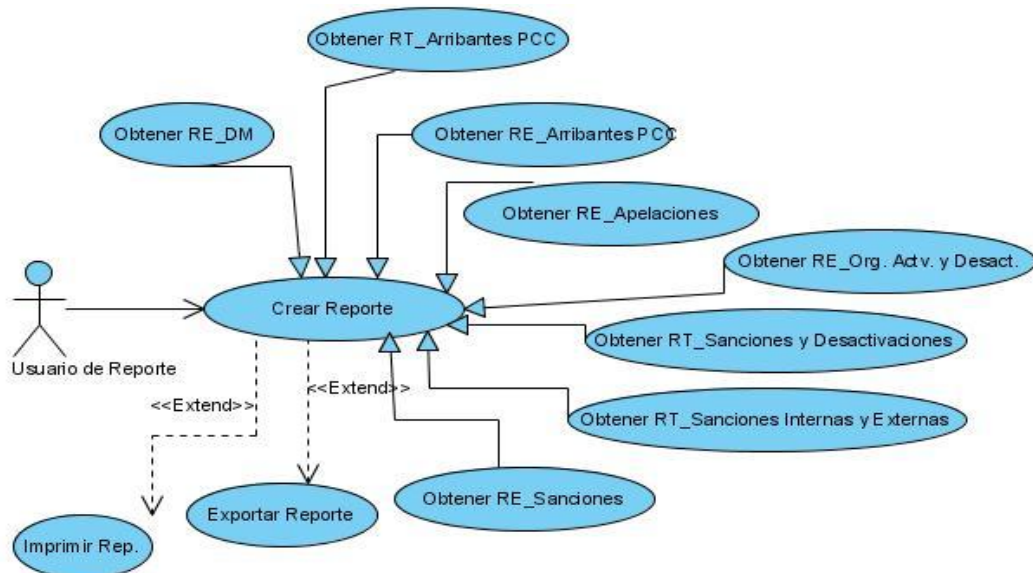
Obtener RT_Arribantes PCC

Obtener RE_DM

Obtener RE_Arribantes PCC

Obtener RE_Apelaciones

Obtener RE_Org. Actv. y Desact.

Usuario de Reporte

Crear Reporte

Obtener RT_Sanciones y Desactivaciones

<<Extend>>

<<Extend>>

Obtener RT_Sanciones Internas y Externas

Obtener RE_Sanciones

Exportar Reporte

Imprimir Rep.